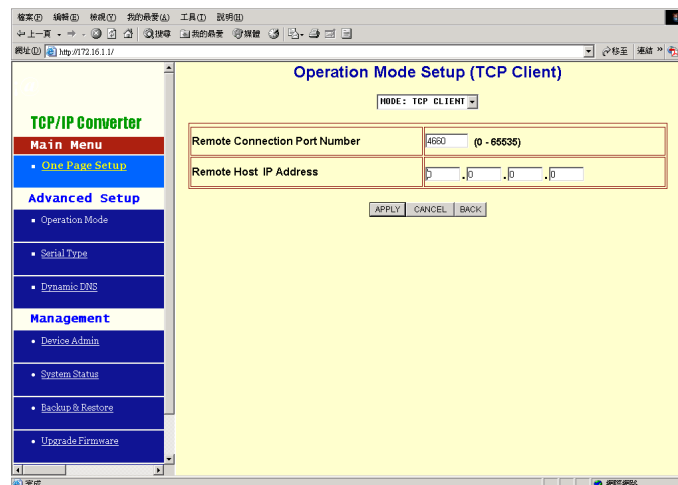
檔案(F) 編輯(E) 檢視(V) 我的最愛(A) 工具(T) 說明(H)

⇦上一頁 · ⇨ · 搜尋 我的最愛 媒體

網址(D) http://172.16.1.1/ 移至 連結 »

TCP/IP Converter

Main Menu

▪ One Page Setup

Advanced Setup

▪ Operation Mode

▪ Serial Type

▪ Dynamic DNS

Management

▪ Device Admin

▪ System Status

▪ Backup & Restore

▪ Upgrade Firmware

Operation Mode Setup (TCP Client)

MODE: TCP CLIENT

| Remote Connection Port Number | 4660 (0 - 65535) |
|---|---|
| Remote Host IP Address | 0 . 0 . 0 . 0 |

APPLY CANCEL BACK

完成

網際網路